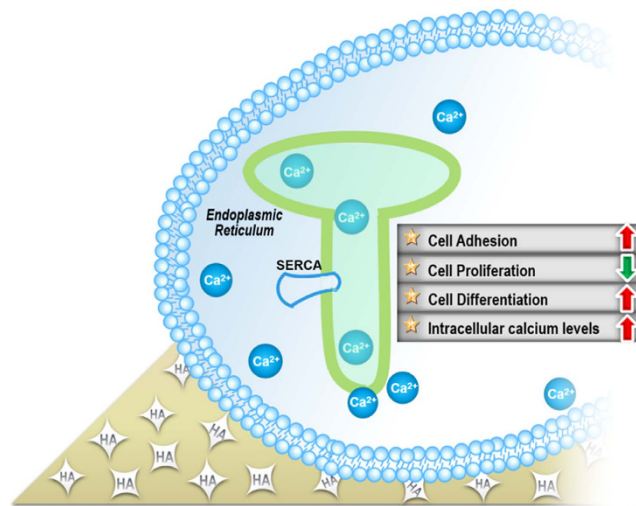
Ca²⁺

Ca²⁺

Endoplasmic Reticulum

Ca²⁺

SERCA

Ca²⁺

Cell Adhesion

Cell Proliferation

Cell Differentiation

Intracellular calcium levels

Ca²⁺

Ca²⁺

Ca²⁺

Ca²⁺

Ca²⁺

HA HA HA HA HA HA HA HA HA HA HA HA HA HA